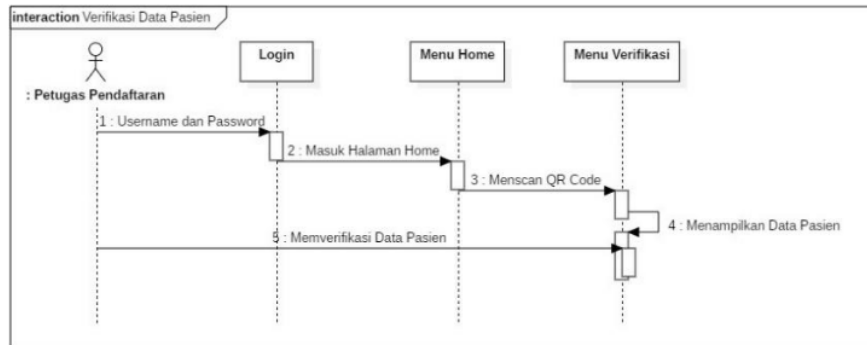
interaction Verifikasi Data Pasien

: Petugas Pendaftaran

Login

Menu Home

Menu Verifikasi

1 : Username dan Password

2 : Masuk Halaman Home

3 : Menscan QR Code

4 : Menampilkan Data Pasien

5 : Memverifikasi Data Pasien